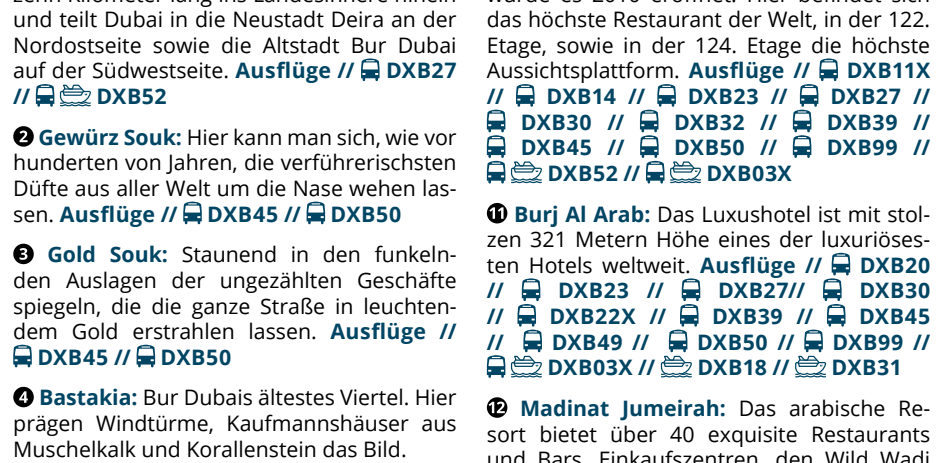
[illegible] und teilt Dubai in die Neustadt Deira an der Nordostseite sowie die Altstadt Bur Dubai auf der Südwestseite. Ausflüge // DXB27 // DXB52

❷ Gewürz Souk: Hier kann man sich, wie vor hunderten von Jahren, die verführerischsten Düfte aus aller Welt um die Nase wehen lassen. Ausflüge // DXB45 // DXB50

❸ Gold Souk: Staunend in den funkelnden Auslagen der ungezählten Geschäfte spiegeln, die die ganze Straße in leuchtendem Gold erstrahlen lassen. Ausflüge // DXB45 // DXB50

❹ Bastakia: Bur Dubais ältestes Viertel. Hier prägen Windtürme, Kaufmannshäuser aus Muschelkalk und Korallenstein das Bild.

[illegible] das höchste Restaurant der Welt, in der 122. Etage, sowie in der 124. Etage die höchste Aussichtsplattform. Ausflüge // DXB11X // DXB14 // DXB23 // DXB27 // DXB30 // DXB32 // DXB39 // DXB45 // DXB50 // DXB99 // DXB52 // DXB03X

⓫ Burj Al Arab: Das Luxushotel ist mit stolzen 321 Metern Höhe eines der luxuriösesten Hotels weltweit. Ausflüge // DXB20 // DXB23 // DXB27// DXB30 // DXB22X // DXB39 // DXB45 // DXB49 // DXB50 // DXB99 // DXB03X // DXB18 // DXB31

⓬ Madinat Jumeirah: Das arabische Resort bietet über 40 exquisite Restaurants und Bars, Einkaufszentren, den Wild Wadi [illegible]